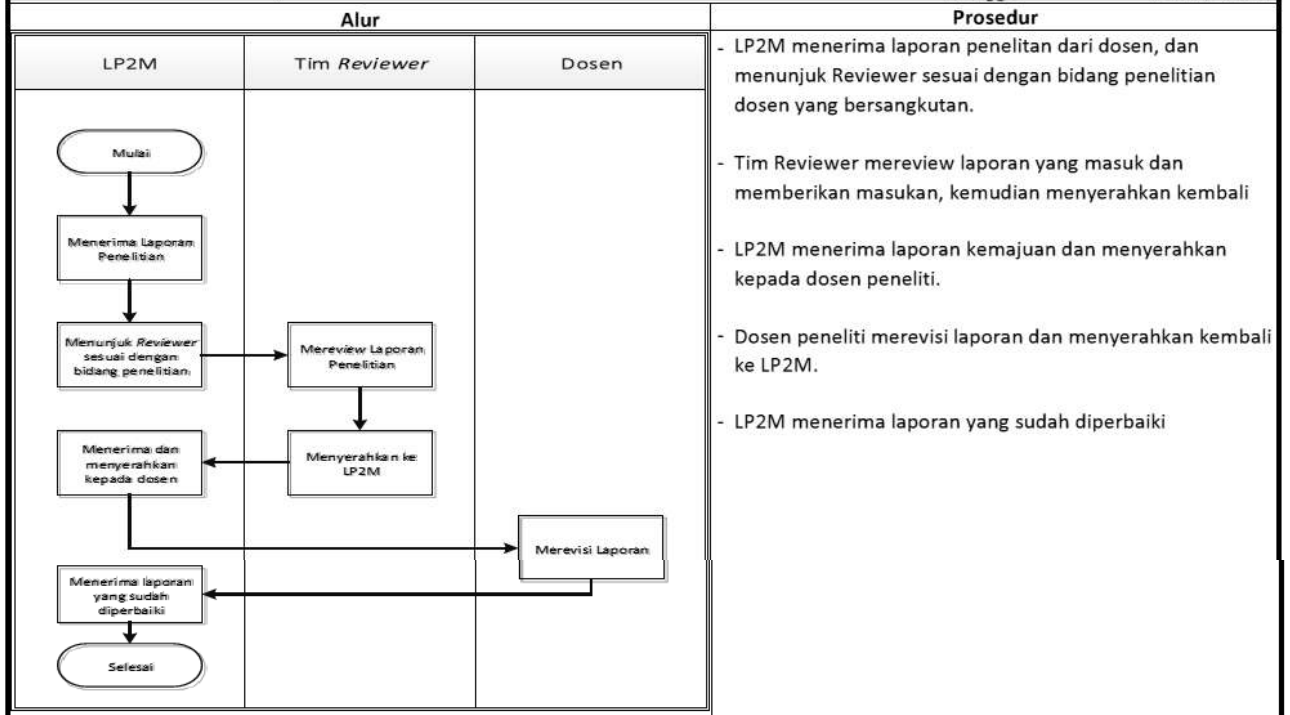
| Alur | Prosedur |
|---|---|
| | |

Alur

LP2M | Tim *Reviewer* | Dosen

Mulai

Menerima Laporan Penelitian

Menunjuk *Reviewer* sesuai dengan bidang penelitian

*Mereview* Laporan Penelitian

Menyerahkan ke LP2M

Menerima dan menyerahkan kepada dosen

Merevisi Laporan

Menerima laporan yang sudah diperbaiki

Selesai

Prosedur

- LP2M menerima laporan penelitan dari dosen, dan menunjuk Reviewer sesuai dengan bidang penelitian dosen yang bersangkutan.

- Tim Reviewer mereview laporan yang masuk dan memberikan masukan, kemudian menyerahkan kembali

- LP2M menerima laporan kemajuan dan menyerahkan kepada dosen peneliti.

- Dosen peneliti merevisi laporan dan menyerahkan kembali ke LP2M.

- LP2M menerima laporan yang sudah diperbaiki